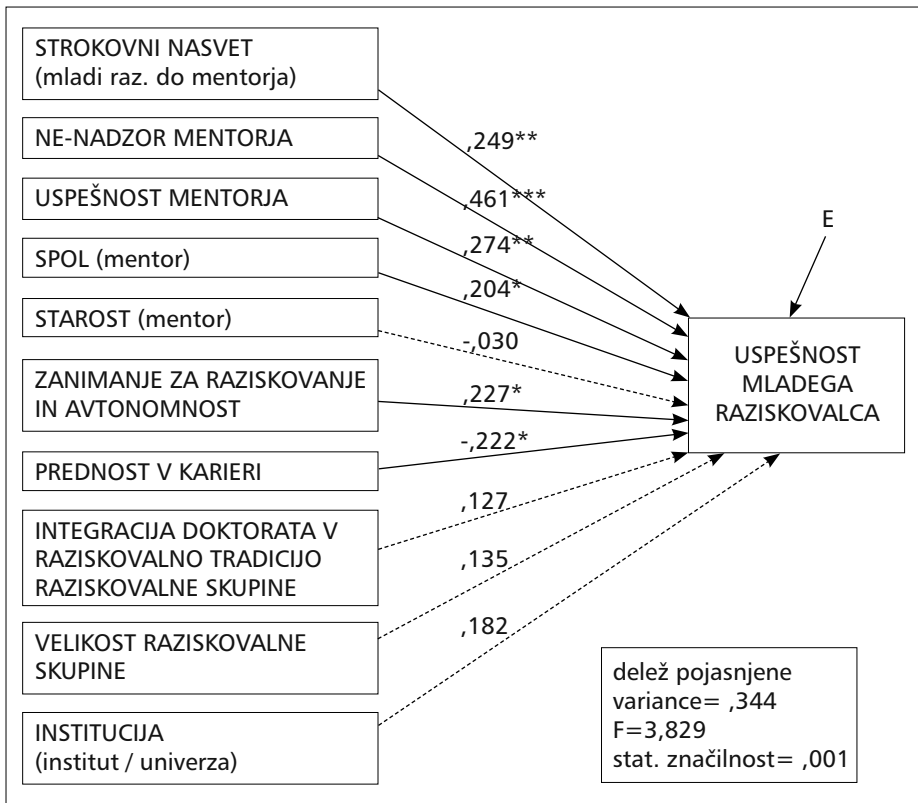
STROKOVNI NASVET (mladi raz. do mentorja)

NE-NADZOR MENTORJA

USPEŠNOST MENTORJA

SPOL (mentor)

STAROST (mentor)

ZANIMANJE ZA RAZISKOVANJE IN AVTONOMNOST

PREDNOST V KARIERI

INTEGRACIJA DOKTORATA V RAZISKOVALNO TRADICIJO RAZISKOVALNE SKUPINE

VELIKOST RAZISKOVALNE SKUPINE

INSTITUCIJA (institut / univerza)

,249**

,461***

,274**

,204*

-,030

,227*

-,222*

,127

,135

,182

E

USPEŠNOST MLADEGA RAZISKOVALCA

delež pojasnjene variance= ,344
F=3,829
stat. značilnost= ,001